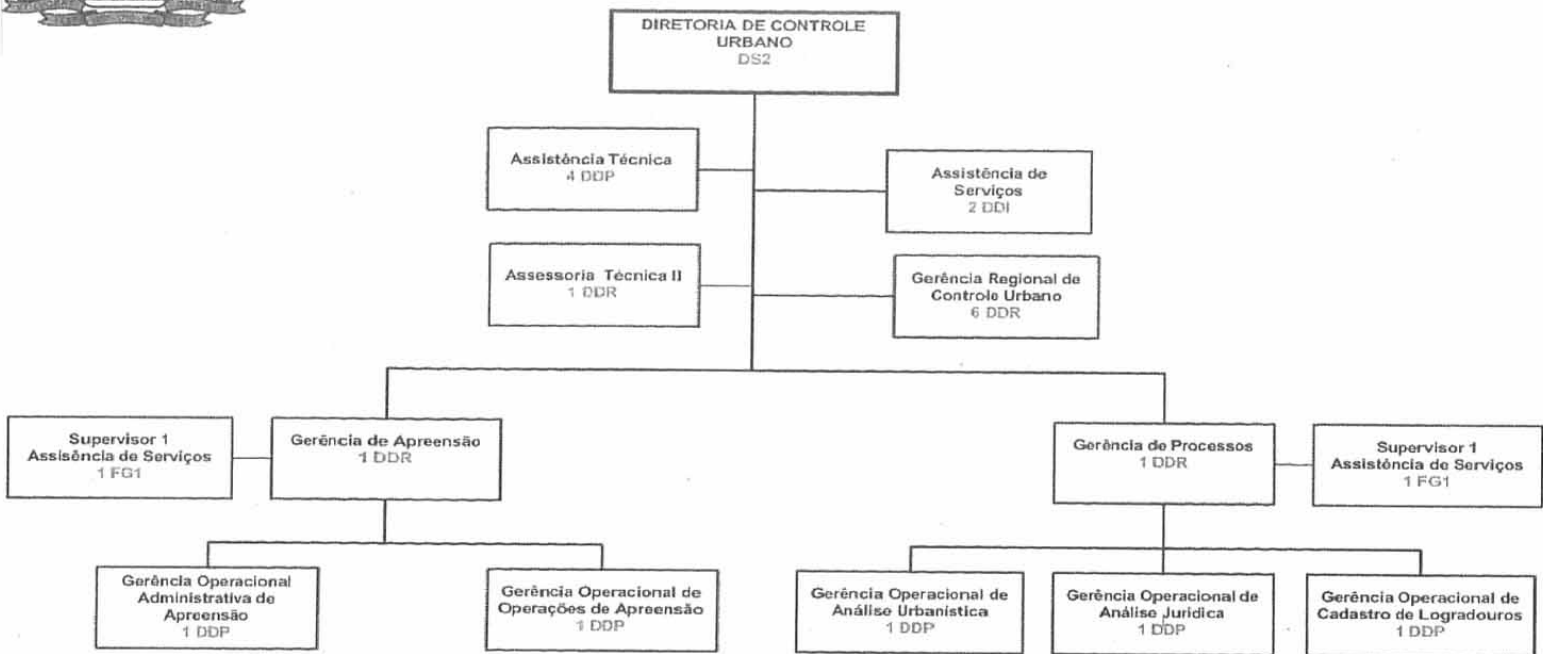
DIRETORIA DE CONTROLE URBANO
DS2

Assistência Técnica
4 DDP

Assistência de Serviços
2 DDI

Assessoria Técnica II
1 DDR

Gerência Regional de Controle Urbano
6 DDR

Supervisor 1
Assisência de Serviços
1 FG1

Gerência de Apreensão
1 DDR

Gerência de Processos
1 DDR

Supervisor 1
Assistência de Serviços
1 FG1

Gerência Operacional Administrativa de Apreensão
1 DDP

Gerência Operacional de Operações de Apreensão
1 DDP

Gerência Operacional de Análise Urbanística
1 DDP

Gerência Operacional de Análise Juridica
1 DDP

Gerência Operacional de Cadastro de Logradouros
1 DDP